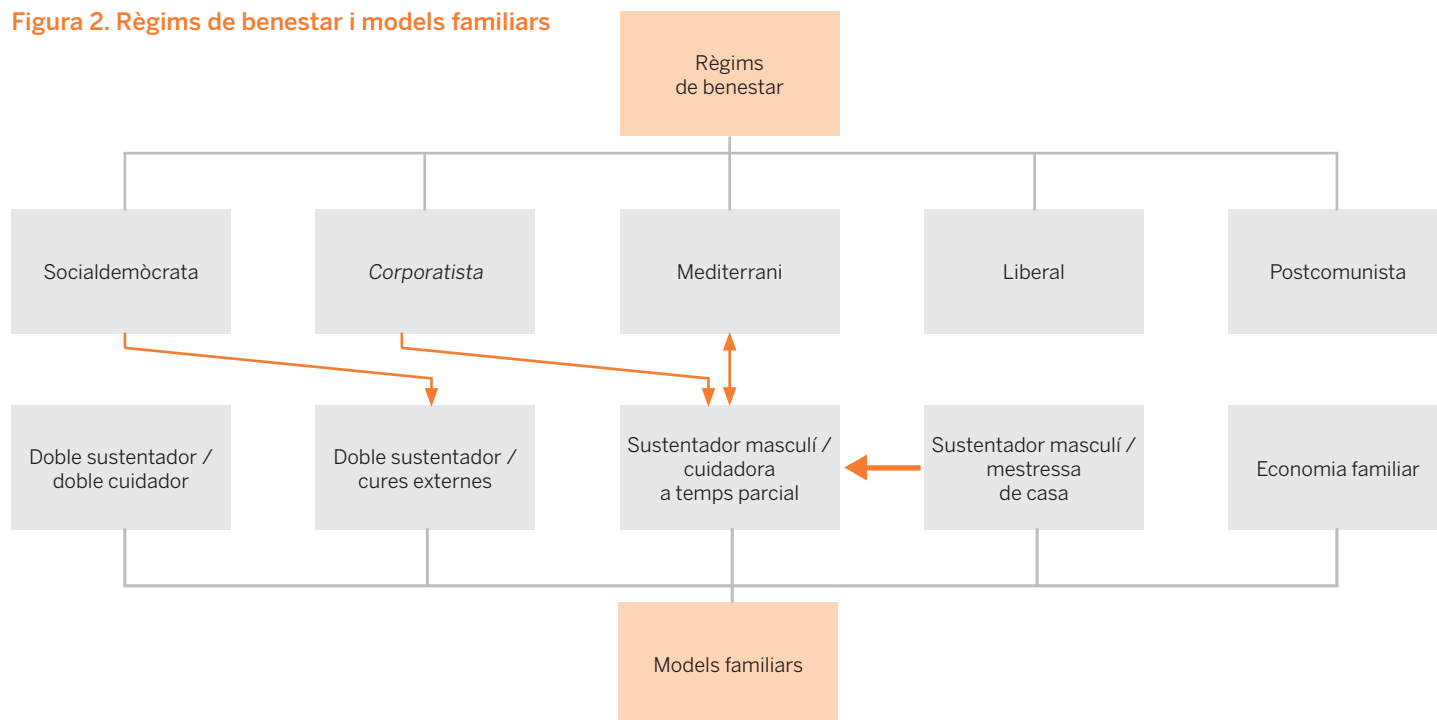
Figura 2. Règims de benestar i models familiars

Règims de benestar

Socialdemòcrata

Corporatista

Mediterrani

Liberal

Postcomunista

Doble sustentador / doble cuidador

Doble sustentador / cures externes

Sustentador masculí / cuidadora a temps parcial

Sustentador masculí / mestressa de casa

Economia familiar

Models familiars